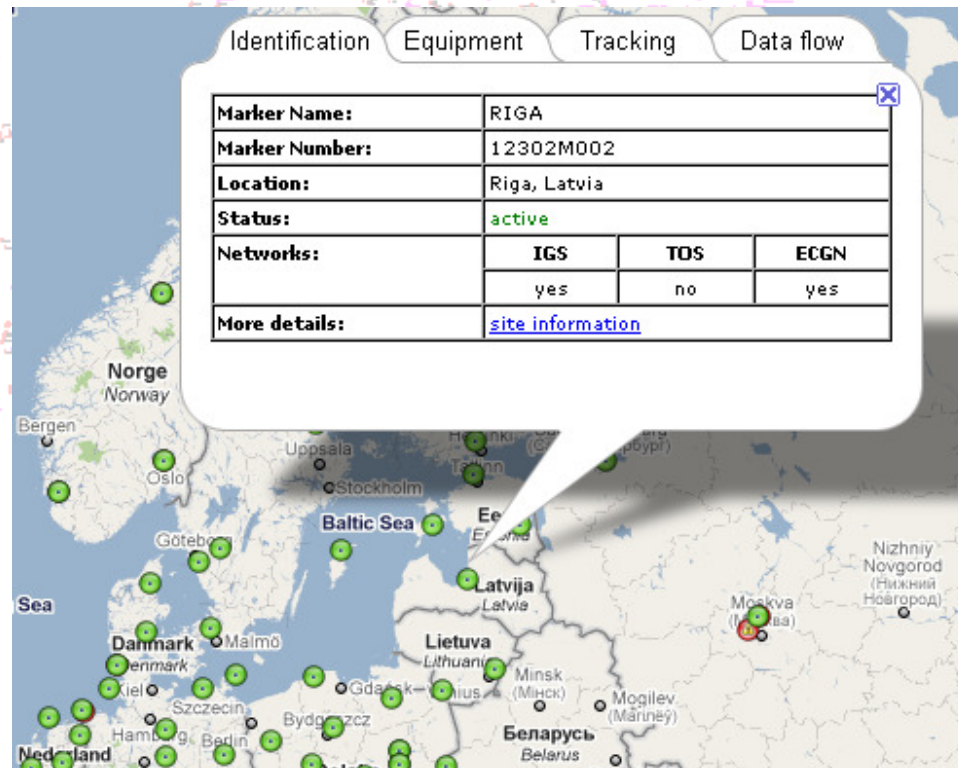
Identification | Equipment | Tracking | Data flow

| Marker Name: | RIGA | | |
|---|---|---|---|
| Marker Number: | 12302M002 | | |
| Location: | Riga, Latvia | | |
| Status: | active | | |
| Networks: | IGS | TOS | ECGN |
| | yes | no | yes |
| More details: | site information | | |

Norge
Norway
Bergen
Oslo
Uppsala
Stockholm
Baltic Sea
Göteborg
Latvija
Latvia
Sea
Danmark
Denmark
Malmö
Lietuva
Lithuania
Minsk
(Минск)
Mogilev
(Могилев)
Kiel
Gdańsk
Szczecin
Bydgoszcz
Hamburg
Berlin
Беларусь
Belarus
Nederland
Moskva
(Москва)
Nizhniy
Novgorod
(Нижний
Новгород)